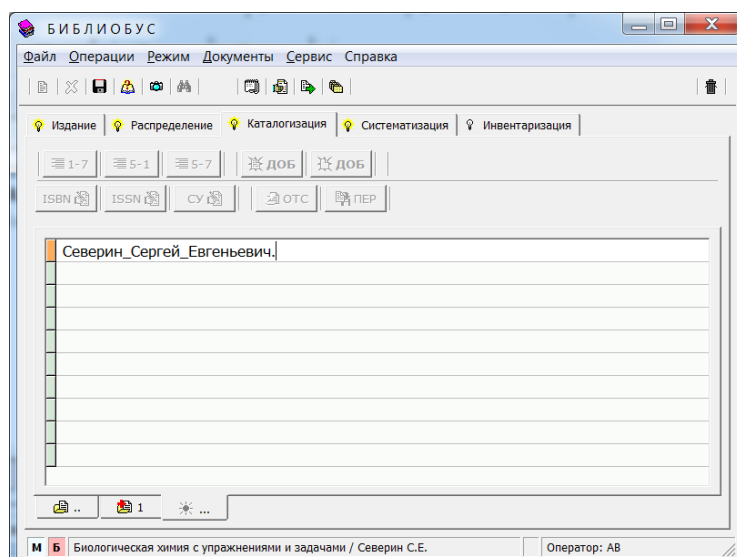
БИБЛИОБУС

Файл Операции Режим Документы Сервис Справка

Издание | Распределение | Каталогизация | Систематизация | Инвентаризация

1-7 | 5-1 | 5-7 | ДОБ | ДОБ

ISBN | ISSN | СУ | ОТС | ПЕР

Северин_Сергей_Евгеньевич.

.. | 1 | ...

М | Б | Биологическая химия с упражнениями и задачами / Северин С.Е. | Оператор: АВ